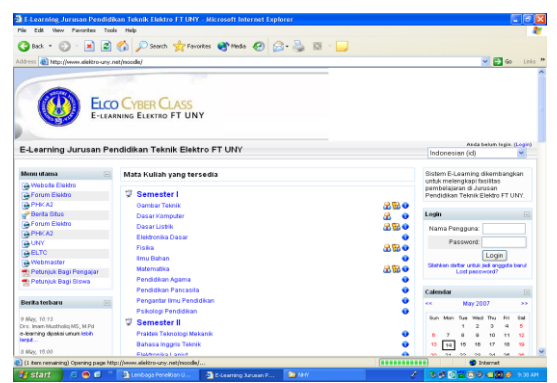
E-Learning Jurusan Pendidikan Teknik Elektro FT UNY - Microsoft Internet Explorer

File Edit View Favorites Tools Help

Back Search Favorites Media

Address http://www.elektro-uny.net/moodle/ Go Links

ELCO CYBER CLASS
E-LEARNING ELEKTRO FT UNY

Anda belum login. (Login)

E-Learning Jurusan Pendidikan Teknik Elektro FT UNY

Indonesian (id)

Menu utama
Website Elektro
Forum Elektro
PHK A2
Berita Situs
Forum Elektro
PHK A2
UNY
ELTC
Webmaster
Petunjuk Bagi Pengajar
Petunjuk Bagi Siswa

Berita terbaru
9 May, 10:13
Drs. Imam Muchoiq MS, M.Pd
e-learning dipakai umum lebih lanjut...
9 May, 15:00

Mata Kuliah yang tersedia

Semester I
Gambar Teknik
Dasar Komputer
Dasar Listrik
Elektronika Dasar
Fisika
Ilmu Bahan
Matematika
Pendidikan Agama
Pendidikan Pancasila
Pengantar Ilmu Pendidikan
Psikologi Pendidikan

Semester II
Praktek Teknologi Mekanik
Bahasa Inggris Teknik
Elektronika Lanjut

Sistem E-Learning dikembangkan untuk melengkapi fasilitas pembelajaran di Jurusan Pendidikan Teknik Elektro FT UNY.

Login
Nama Pengguna:
Password:
Login
Silahkan daftar untuk jadi anggota baru!
Lost password?

Calendar
<< May 2007 >>
| Sun | Mon | Tue | Wed | Thu | Fri | Sat |
|---|---|---|---|---|---|---|
| | | 1 | 2 | 3 | 4 | 5 |
| 6 | 7 | 8 | 9 | 10 | 11 | 12 |
| 13 | 14 | 15 | 16 | 17 | 18 | 19 |

(1 item remaining) Opening page http://www.elektro-uny.net/moodle/...
Internet

start
Lembaga Penelitian U...
E-Learning Jurusan P...
9:38 AM